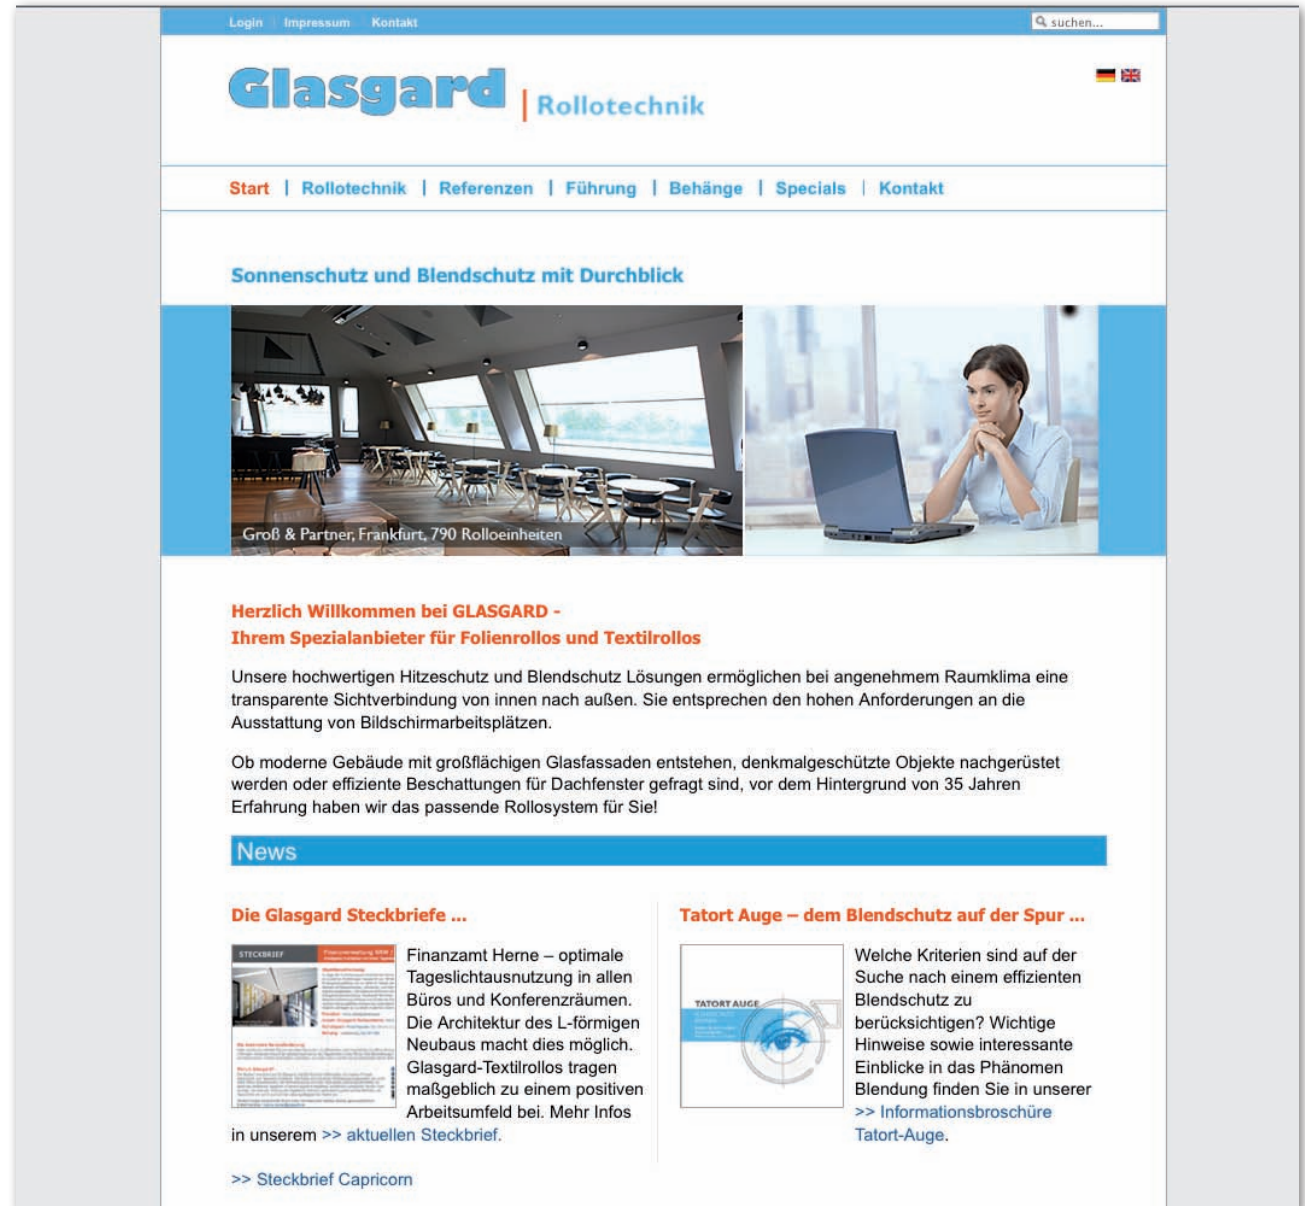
Login | Impressum | Kontakt

suchen...

Glasgard | Rollotechnik

Start | Rollotechnik | Referenzen | Führung | Behänge | Specials | Kontakt

Sonnenschutz und Blendschutz mit Durchblick

Groß & Partner, Frankfurt, 790 Rolloeinheiten

Herzlich Willkommen bei GLASGARD -
Ihrem Spezialanbieter für Folienrollos und Textilrollos

Unsere hochwertigen Hitzeschutz und Blendschutz Lösungen ermöglichen bei angenehmem Raumklima eine transparente Sichtverbindung von innen nach außen. Sie entsprechen den hohen Anforderungen an die Ausstattung von Bildschirmarbeitsplätzen.

Ob moderne Gebäude mit großflächigen Glasfassaden entstehen, denkmalgeschützte Objekte nachgerüstet werden oder effiziente Beschattungen für Dachfenster gefragt sind, vor dem Hintergrund von 35 Jahren Erfahrung haben wir das passende Rollosystem für Sie!

News

Die Glasgard Steckbriefe ...

STECKBRIEF

Finanzamt Herne – optimale Tageslichtausnutzung in allen Büros und Konferenzräumen. Die Architektur des L-förmigen Neubaus macht dies möglich. Glasgard-Textilrollos tragen maßgeblich zu einem positiven Arbeitsumfeld bei. Mehr Infos in unserem >> aktuellen Steckbrief.

>> Steckbrief Capricorn

Tatort Auge – dem Blendschutz auf der Spur ...

TATORT AUGE

Welche Kriterien sind auf der Suche nach einem effizienten Blendschutz zu berücksichtigen? Wichtige Hinweise sowie interessante Einblicke in das Phänomen Blendung finden Sie in unserer >> Informationsbroschüre Tatort-Auge.